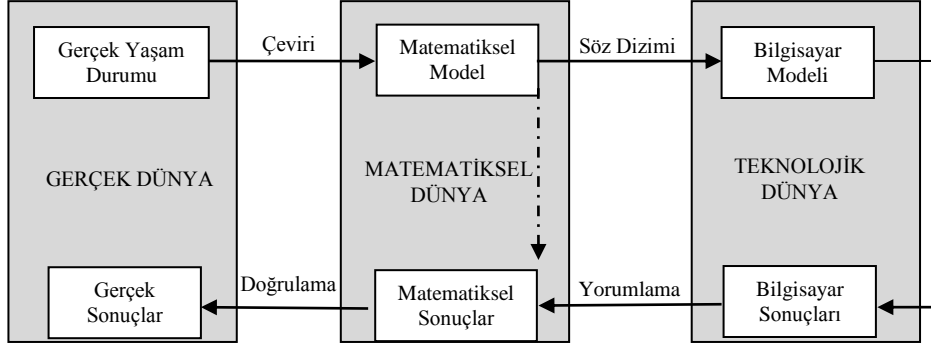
Gerçek Yaşam Durumu

Çeviri

Matematiksel Model

Söz Dizimi

Bilgisayar Modeli

GERÇEK DÜNYA

MATEMATİKSEL DÜNYA

TEKNOLOJİK DÜNYA

Gerçek Sonuçlar

Doğrulama

Matematiksel Sonuçlar

Yorumlama

Bilgisayar Sonuçları